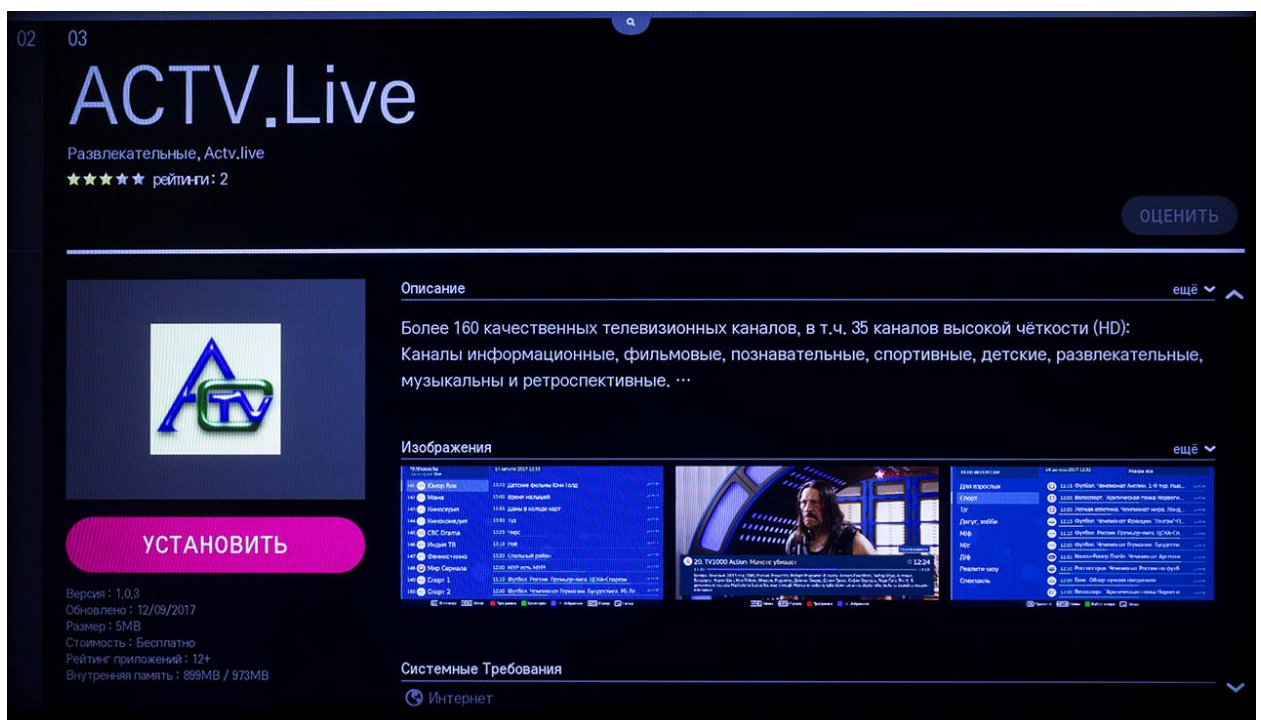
02 03

ACTV.Live

Развлекательные, Actv.live
★★★★★ рейтинги: 2

ОЦЕНИТЬ

Описание ещё

Более 160 качественных телевизионных каналов, в т.ч. 35 каналов высокой чёткости (HD): Каналы информационные, фильмовые, познавательные, спортивные, детские, развлекательные, музыкальны и ретроспективные. ···

Изображения ещё

ATV

УСТАНОВИТЬ

Версия : 1,0,3
Обновлено : 12/09/2017
Размер : 5MB
Стоимость : Бесплатно
Рейтинг приложений : 12+
Внутренняя память : 899MB / 973MB

Системные Требования

Интернет